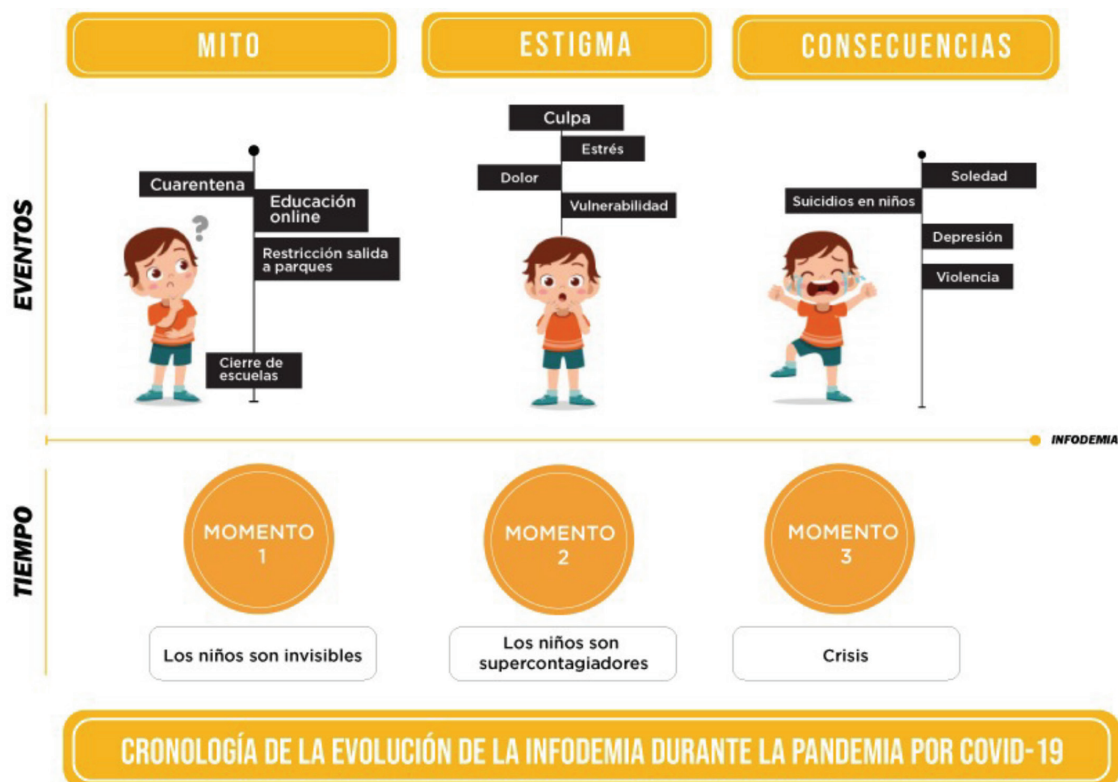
MITO

ESTIGMA

CONSECUENCIAS

EVENTOS

Cuarentena

Educación online

Restricción salida a parques

Cierre de escuelas

Culpa

Estrés

Dolor

Vulnerabilidad

Soledad

Suicidios en niños

Depresión

Violencia

INFODEMIA

TIEMPO

MOMENTO 1

MOMENTO 2

MOMENTO 3

Los niños son invisibles

Los niños son supercontagiadores

Crisis

CRONOLOGÍA DE LA EVOLUCIÓN DE LA INFODEMIA DURANTE LA PANDEMIA POR COVID-19